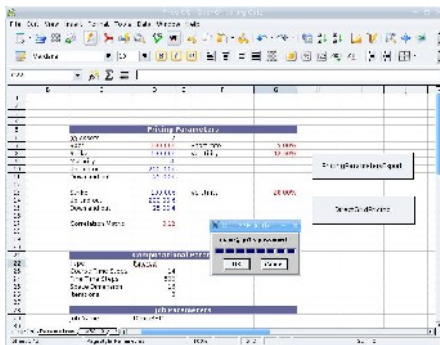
File Edit View Insert Format Tools Data Window Help

Verdana

Pricing Parameters

5.00%

10.00%

PricingParametersExport

SelectGridPricing

20.00%

Correlation Matrix

OK

Cancel

Computational Parameters

Job Parameters